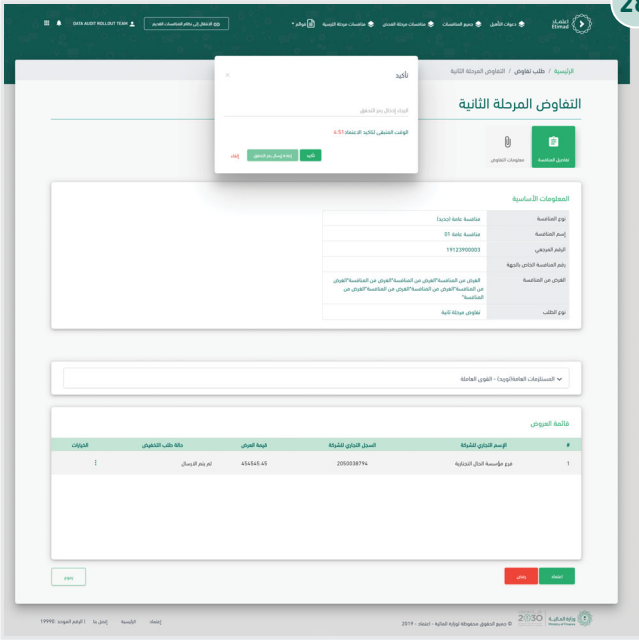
20

اعتماد Etimad

دعوات التأهيل | جميع المنافسات | منافسات مرحلة المحدى | منافسات مرحلة الترسية | قوائم

الانتقال إلى نظام المنافسات القديم | DATA AUDIT ROLLOUT TEAM

الرئيسية / طلب تفاوض / التفاوض المرحلة الثانية

التفاوض المرحلة الثانية

تفاصيل المنافسة | معلومات التفاوض

تأكيد

الرجاء إدخال رمز التحقق

الوقت المتبقي لتأكيد الاعتماد: 4:51

تأكيد | إعادة إرسال رمز التحقق | إلغاء

المعلومات الأساسية

| | |
|---|---|
| نوع المنافسة | منافسة عامة (جديد) |
| إسم المنافسة | منافسة عامة 01 |
| الرقم المرجعي | 19123900003 |
| رقم المنافسة الخاص بالجهة | |
| الغرض من المنافسة | الغرض من المنافسة"الغرض من المنافسة"الغرض من المنافسة"الغرض من المنافسة"الغرض من المنافسة"الغرض من المنافسة"الغرض من المنافسة" |
| نوع الطلب | تفاوض مرحلة ثانية |

المستلزمات العامة(توريد) - القوى العاملة

قائمة العروض

| # | الإسم التجاري للشركة | السجل التجاري للشركة | قيمة العرض | حالة طلب التخفيض | الخيارات |
|---|---|---|---|---|---|
| 1 | فرع مؤسسة الجال التجارية | 2050038794 | 454545.45 | لم يتم الإرسال | ⋮ |

اعتماد | رفض | رجوع

وزارة المالية Ministry of Finance | 2030

© جميع الحقوق محفوظة لوزارة المالية - اعتماد - 2019

اعتماد | الرئيسية | اتصل بنا | الرقم الموحد : 19990